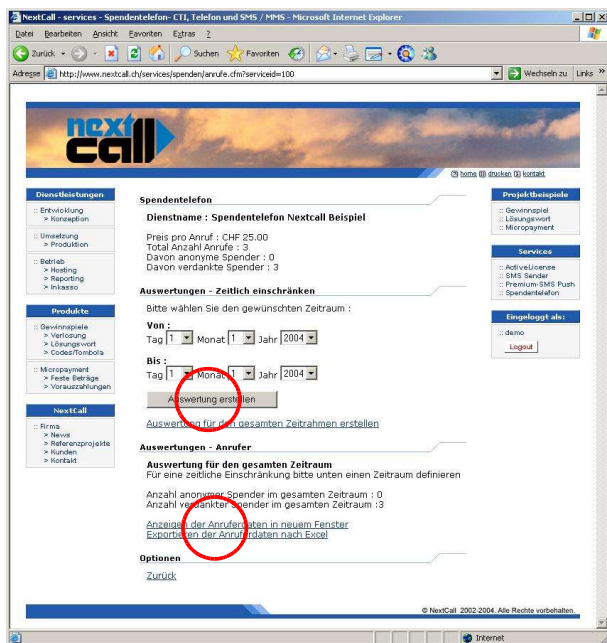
NextCall - services - Spendentelefon- CTI, Telefon und SMS / MMS - Microsoft Internet Explorer

Datei Bearbeiten Ansicht Favoriten Extras ?

Zurück Suchen Favoriten

Adresse http://www.nextcall.ch/services/spenden/anrufe.cfm?serviceid=100 Wechseln zu Links »

next call

home drucken kontakt

Dienstleistungen
:: Entwicklung
> Konzeption
:: Umsetzung
> Produktion
:: Betrieb
> Hosting
> Reporting
> Inkasso

Produkte
:: Gewinnspiele
> Verlosung
> Lösungswort
> Codes/Tombola
:: Micropayment
> Feste Beträge
> Vorauszahlungen

NextCall
:: Firma
> News
> Referenzprojekte
> Kunden
> Kontakt

Spendentelefon

Dienstname : Spendentelefon Nextcall Beispiel

Preis pro Anruf : CHF 25.00
Total Anzahl Anrufe : 3
Davon anonyme Spender : 0
Davon verdankte Spender : 3

Auswertungen - Zeitlich einschränken

Bitte wählen Sie den gewünschten Zeitraum :

Von :
Tag 1 Monat 1 Jahr 2004

Bis :
Tag 1 Monat 1 Jahr 2004

Auswertung erstellen

Auswertung für den gesamten Zeitrahmen erstellen

Auswertungen - Anrufer

Auswertung für den gesamten Zeitraum
Für eine zeitliche Einschränkung bitte unten einen Zeitraum definieren

Anzahl anonymer Spender im gesamten Zeitraum : 0
Anzahl verdankter Spender im gesamten Zeitraum :3

Anzeigen der Anruferdaten in neuem Fenster
Exportieren der Anruferdaten nach Excel

Optionen

Zurück

Projektbeispiele
:: Gewinnspiel
:: Lösungswort
:: Micropayment

Services
:: ActiveLicense
:: SMS Sender
:: Premium-SMS Push
:: Spendentelefon

Eingeloggt als:
:: demo
Logout

© NextCall 2002-2004. Alle Rechte vorbehalten.

Internet